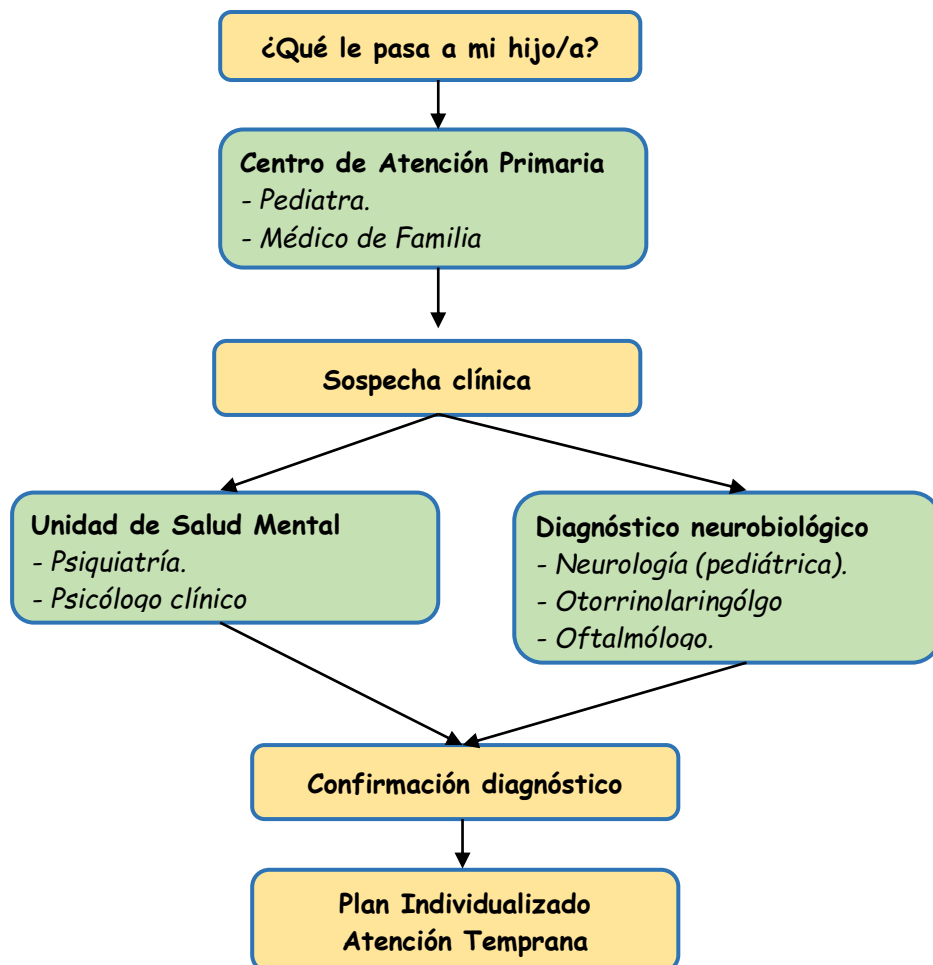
¿Qué le pasa a mi hijo/a?

Centro de Atención Primaria
- Pediatra.
- Médico de Familia

Sospecha clínica

Unidad de Salud Mental
- Psiquiatría.
- Psicólogo clínico

Diagnóstico neurobiológico
- Neurología (pediátrica).
- Otorrinolaringólgo
- Oftalmólogo.

Confirmación diagnóstico

Plan Individualizado
Atención Temprana